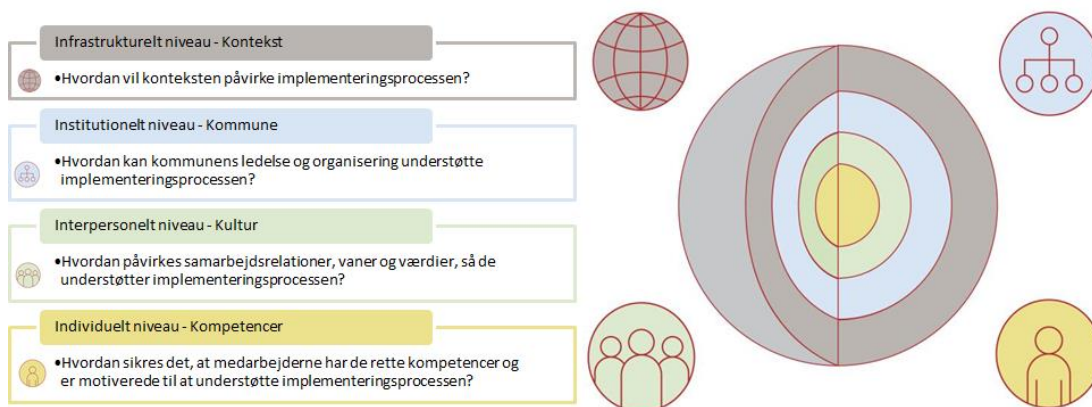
Infrastrukturelt niveau - Kontekst

•Hvordan vil konteksten påvirke implementeringsprocessen?

Institutionelt niveau - Kommune

•Hvordan kan kommunens ledelse og organisering understøtte implementeringsprocessen?

Interpersonelt niveau - Kultur

•Hvordan påvirkes samarbejdsrelationer, vaner og værdier, så de understøtter implementeringsprocessen?

Individuelt niveau - Kompetencer

•Hvordan sikres det, at medarbejderne har de rette kompetencer og er motiverede til at understøtte implementeringsprocessen?